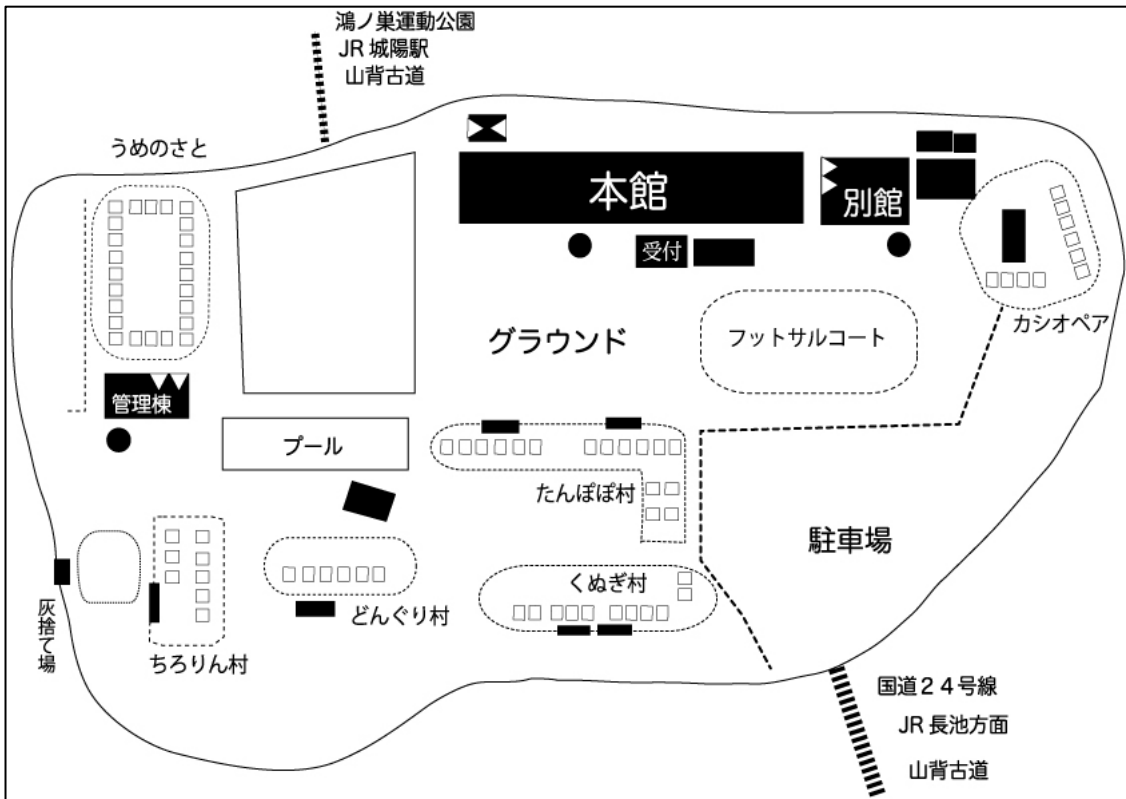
鴻ノ巣運動公園
JR 城陽駅
山背古道

うめのさと

本館

別館

受付

カシオペア

グラウンド

フットサルコート

管理棟

プール

たんぽぽ村

駐車場

くぬぎ村

どんぐり村

灰捨て場

ちろりん村

国道２４号線
JR 長池方面
山背古道